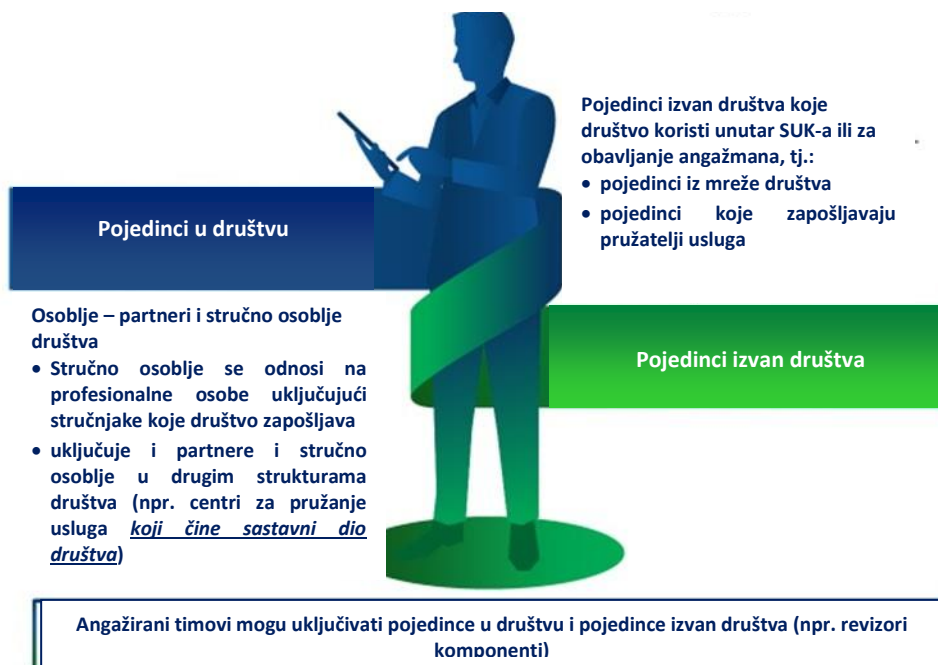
Pojedinci izvan društva koje društvo koristi unutar SUK-a ili za obavljanje angažmana, tj.:
• pojedinci iz mreže društva
• pojedinci koje zapošljavaju pružatelji usluga

Pojedinci u društvu

Osoblje – partneri i stručno osoblje društva
• Stručno osoblje se odnosi na profesionalne osobe uključujući stručnjake koje društvo zapošljava
• uključuje i partnere i stručno osoblje u drugim strukturama društva (npr. centri za pružanje usluga *koji čine sastavni dio društva*)

Pojedinci izvan društva

Angažirani timovi mogu uključivati pojedince u društvu i pojedince izvan društva (npr. revizori komponenti)